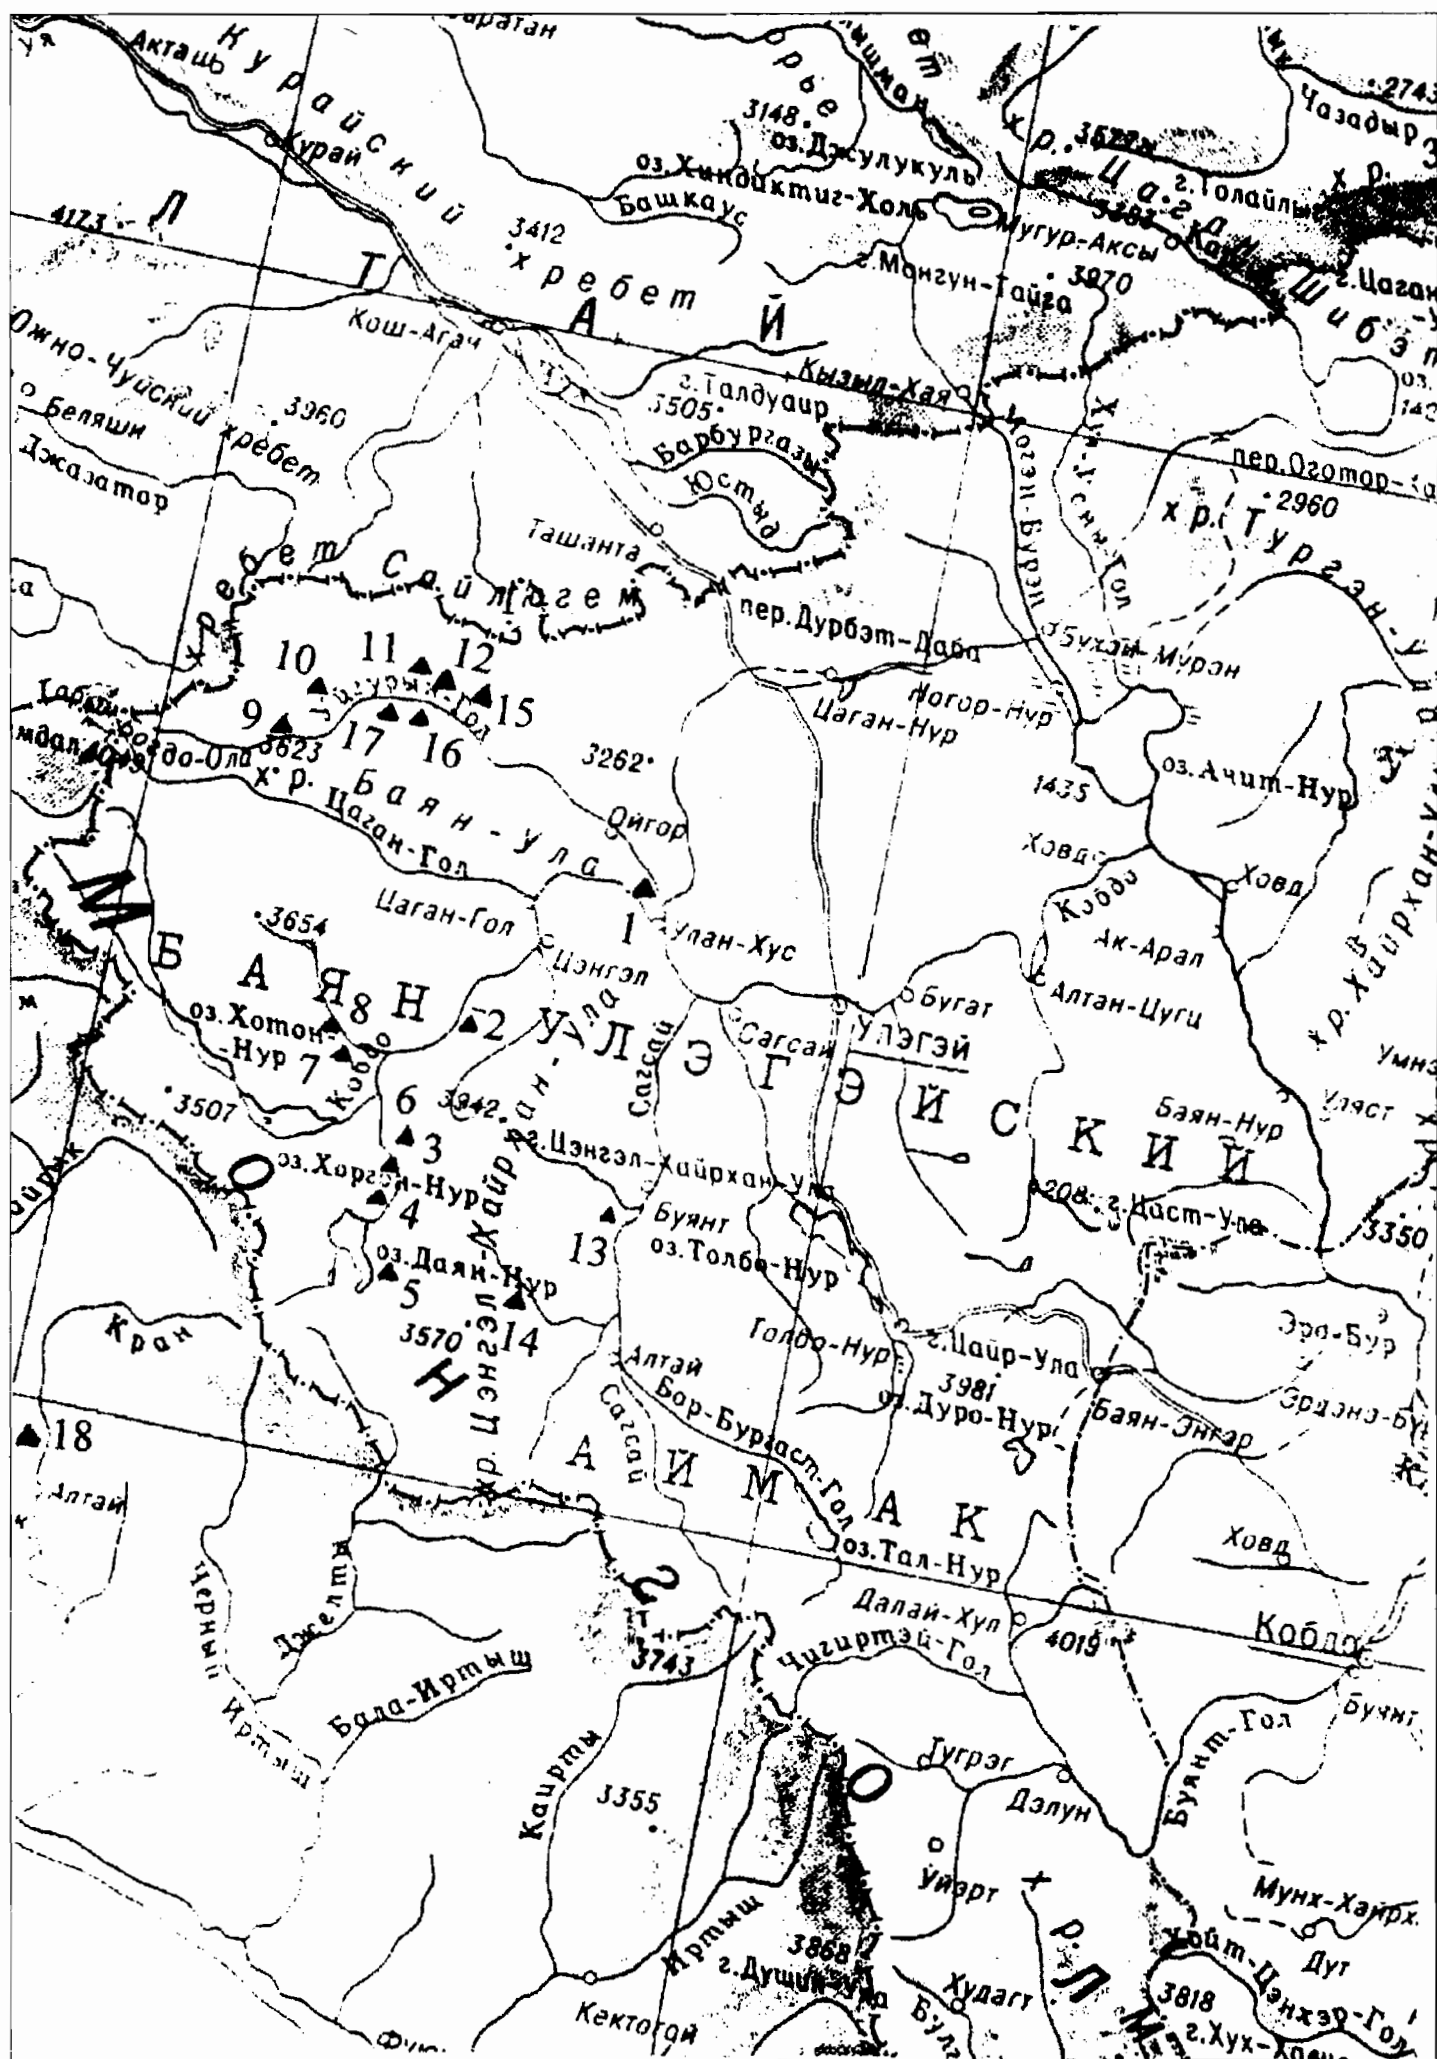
уя
Акташ
Курайский хребет
Курай
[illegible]аратан
хребет
3148
оз. Джулукуль
оз. Хиндиктиг-Холь
Башкаус
г. Толайлы
хр. Цагаан Шибэту
Чазадыр
2743
3412
хребет
Мугур-Аксы
г. Монгун-Тайга
3970
г. Цаган
4173
Л
Т
А
Й
Кош-Агач
Южно-Чуйский хребет
о Беляши
3960
Джазатор
г. Талдуаир
3505
Кызыл-Хая
Барбургазы
Юстыд
Могэн Бурэн
Хар-Ус-Нуур Гол
пер. Оготор-
2960
хр. Турган-
Ташанта
хребет Сайлюгем
пер. Дурбэт-Даба
Бухэн-Мурэн
Ногор-Нур
Цаган-Нур
10
11
12
15
9
17
16
Табын-Богдо-Ола
3623
хр. Баян-Ула
Цаган-Гол
3262
Ойгор
1435
оз. Ачит-Нур
Ховд
Ховд
Кобдо
хр. Хайрхан-Ула
Цаган-Гол
3654
1
Улан-Хус
Цэнгэл
Ак-Арал
Алтан-Цэги
Бугат
Сагсай
Улэгэй
М
Б
А
Я
Н
8
2
У
Л
Э
Г
Э
Й
С
К
И
Й
оз. Хотон-Нур
7
Кобдо
Сагсай
Хайрхан-Ула
Умнэ
3507
6
3942
Баян-Нур
Уласт
3
оз. Хорген-Нур
оз. Цэнгэл-Хайрхан-Ула
2087
г. Цаст-Ула
4
Буянт
13
оз. Толбо-Нур
3350
оз. Даян-Нур
5
14
Кран
3570
Голдо-Нур
г. Цайр-Ула
Эрэ-Бур
3981
оз. Дуро-Нур
Алтай
Бор-Бургаст-Гол
Баян-Энгэр
Эрдэнэ-Бур
18
хр. Цэнгэл-Хайрхан-Ула
А
И
М
А
К
Сагсай
Алтай
Ховд
оз. Тал-Нур
Черный Иртыш
Джелтау
Далай-Хул
4019
Кобдо
3743
Чигиртэй-Гол
Бала-Иртыш
Буянт-Гол
Буянт
Тугрэг
Дэлун
3355
Каиртыш
Уйэрт
Мунх-Хайрх.
Иртыш
3868
хр. Л
Дут
г. Душин-Ула
Худагт
Хойт-Цэнхэр-Гол
3818
г. Хух-
Кектогай
Була
Фуюн